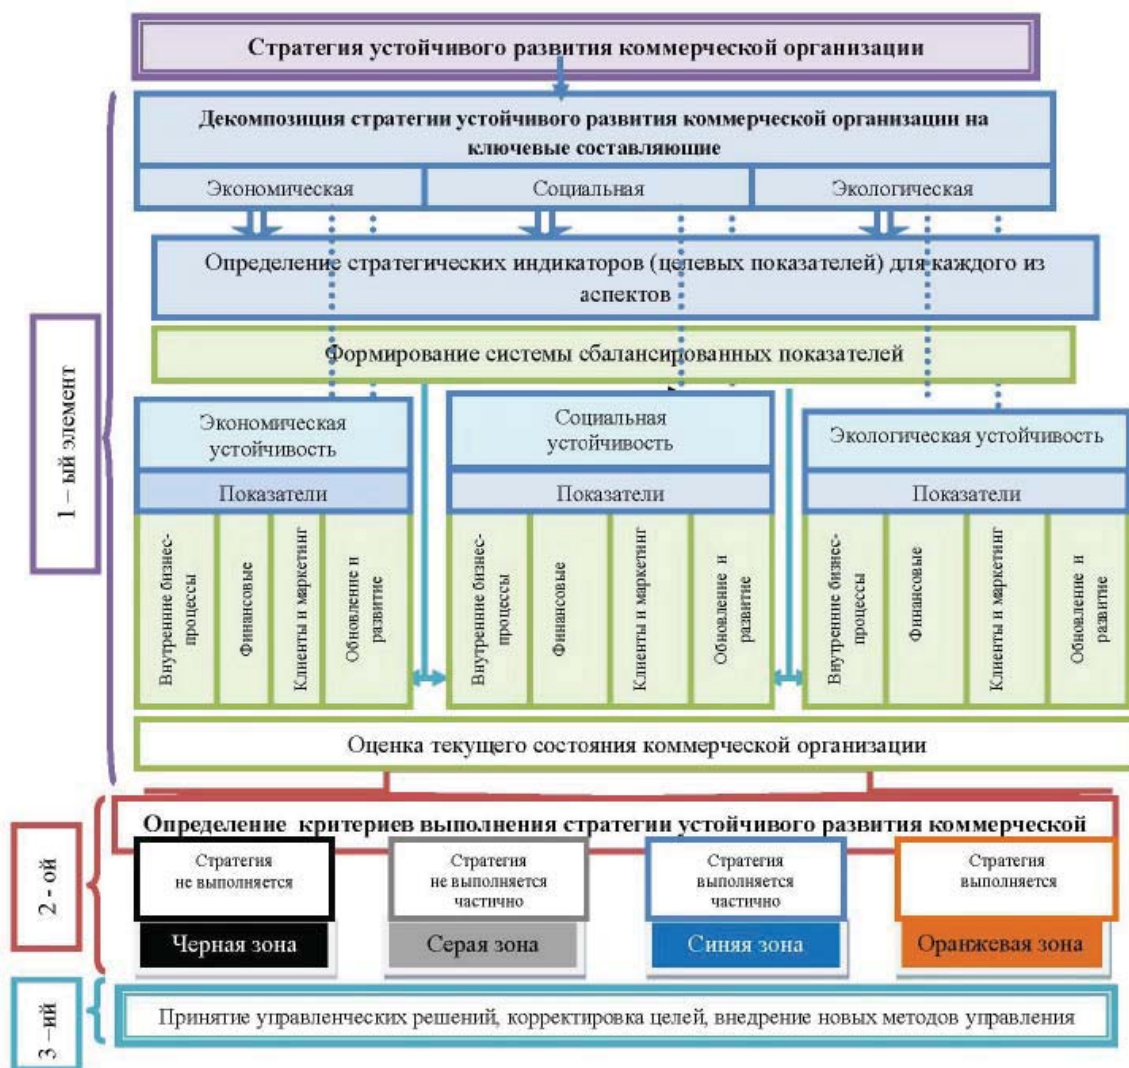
Стратегия устойчивого развития коммерческой организации

Декомпозиция стратегии устойчивого развития коммерческой организации на ключевые составляющие

Экономическая

Социальная

Экологическая

Определение стратегических индикаторов (целевых показателей) для каждого из аспектов

Формирование системы сбалансированных показателей

1 – ый элемент

Экономическая устойчивость

Показатели

Внутренние бизнес-процессы

Финансовые

Клиенты и маркетинг

Обновление и развитие

Социальная устойчивость

Показатели

Внутренние бизнес-процессы

Финансовые

Клиенты и маркетинг

Обновление и развитие

Экологическая устойчивость

Показатели

Внутренние бизнес-процессы

Финансовые

Клиенты и маркетинг

Обновление и развитие

Оценка текущего состояния коммерческой организации

2 - ой

Определение критериев выполнения стратегии устойчивого развития коммерческой

Стратегия не выполняется

Черная зона

Стратегия не выполняется частично

Серая зона

Стратегия выполняется частично

Синяя зона

Стратегия выполняется

Оранжевая зона

3 –ий

Принятие управленческих решений, корректировка целей, внедрение новых методов управления